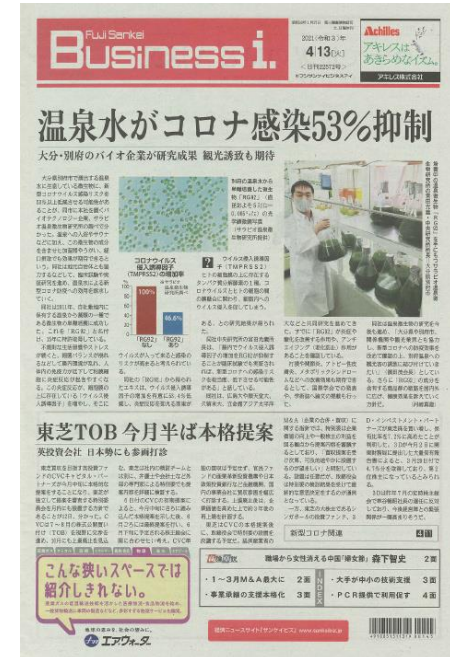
Fuji Sankei Business i.

2021年(令和3年) 4月13日(火)

Achilles
アキレスは あきらめない。
アキレス株式会社

温泉水がコロナ感染53%抑制

大分・別府のバイオ企業が研究成果 観光誘致も期待

コロナウイルス侵入酵素因子(TMPRSS2)の抑制効果

100%

46.6%

「RG92」なし

「RG92」あり

東芝TOB 今月半ば本格提案

英投資会社 日本勢にも参画打診

新型コロナ関連

職場から女性消える中国「嫁女傲」 森下智史 2面

・1～3月M&A最大に 2面

・事業承継の支援本格化 3面

・大手が中小の技術支援 3面

・PCR提供で利用促す 4面

こんな狭いスペースでは紹介しきれない。

エアウォーター